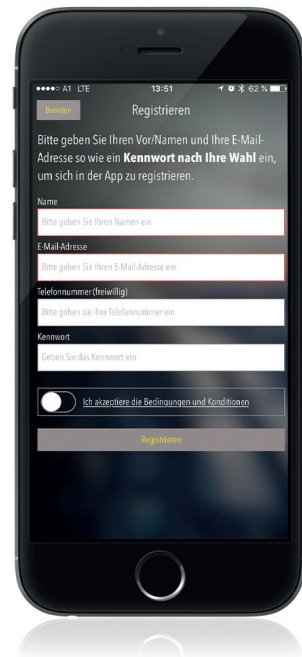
●●●●○ A1 LTE 13:51 62 %

Beenden Registrieren

Bitte geben Sie Ihren Vor/Namen und Ihre E-Mail-Adresse so wie ein **Kennwort nach Ihre Wahl** ein, um sich in der App zu registrieren.

Name

Bitte geben Sie Ihren Namen ein

E-Mail-Adresse

Bitte geben Sie Ihren E-Mail-Adresse ein

Telefonnummer (freiwillig)

Bitte geben sie Ihre Telefonnummer ein

Kennwort

Geben Sie das Kennwort ein

Ich akzeptiere die Bedingungen und Konditionen

Registrieren